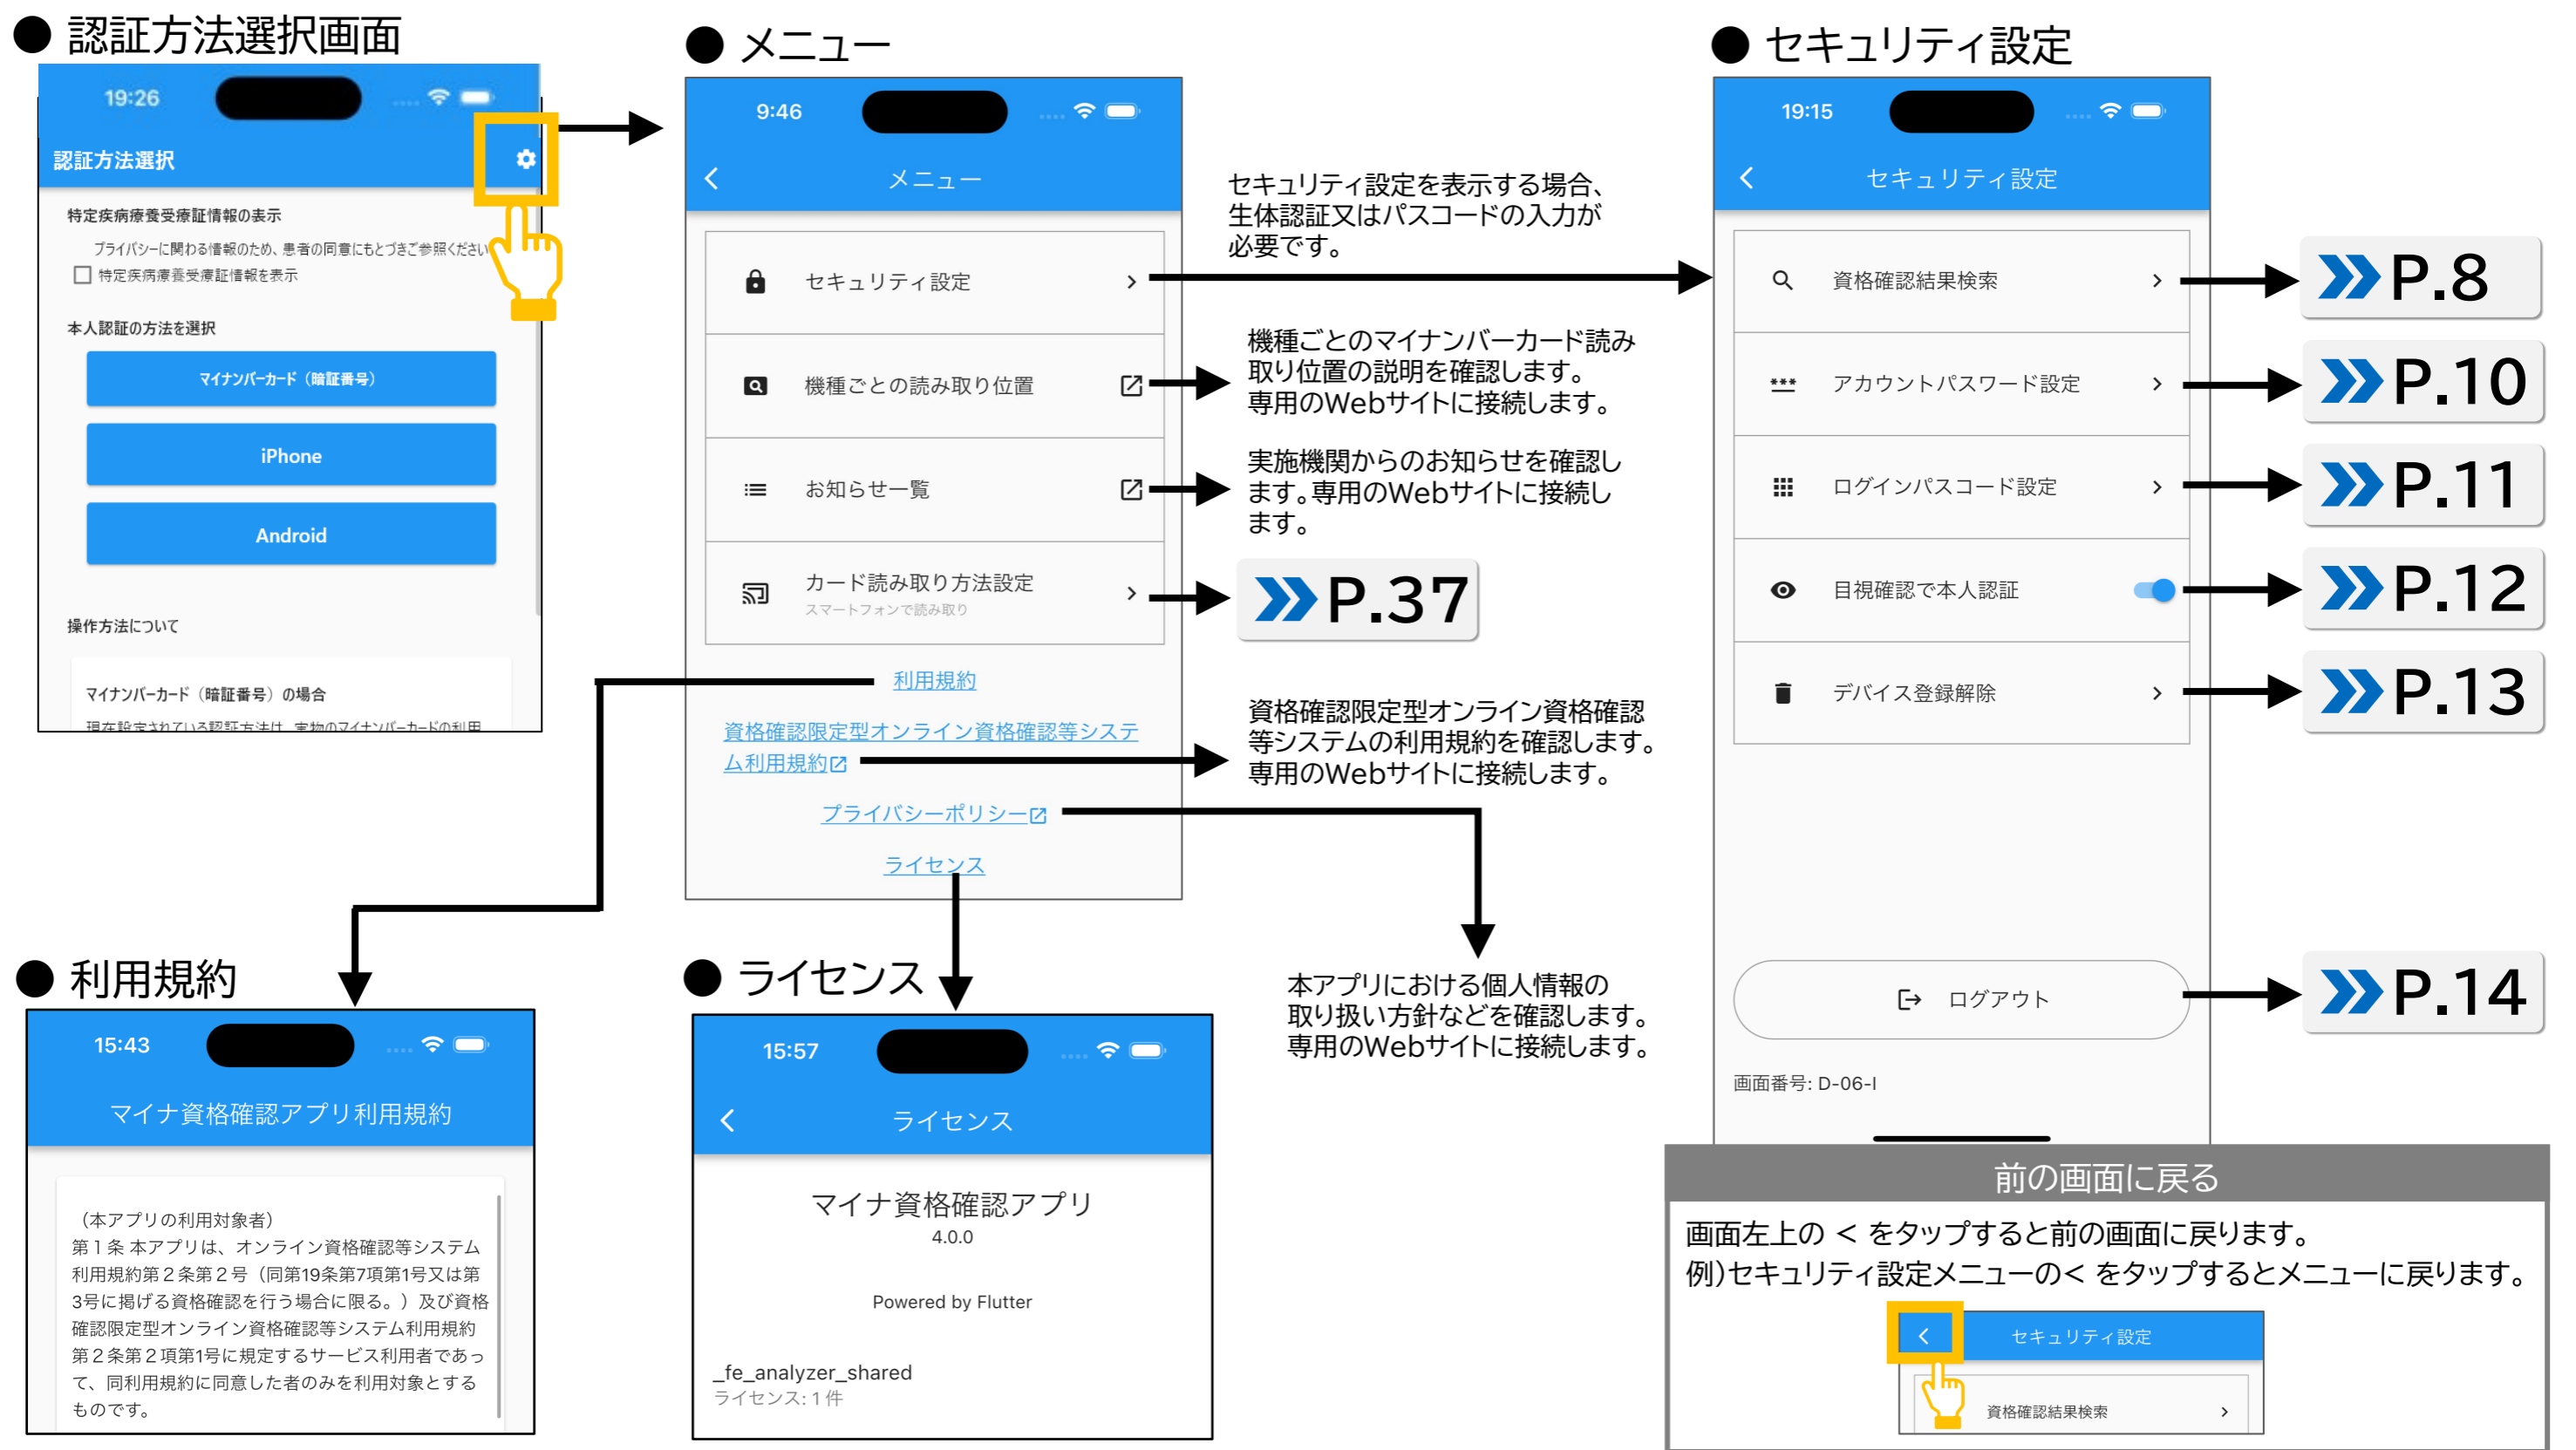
● 認証方法選択画面

19:26

認証方法選択

特定疾病療養受療証情報の表示

プライバシーに関わる情報のため、患者の同意にもとづきご参照ください

特定疾病療養受療証情報を表示

本人認証の方法を選択

マイナンバーカード（暗証番号）

iPhone

Android

操作方法について

マイナンバーカード（暗証番号）の場合

現在設定されている認証方法は、実物のマイナンバーカードの利用

● メニュー

9:46

メニュー

セキュリティ設定

機種ごとの読み取り位置

お知らせ一覧

カード読み取り方法設定
スマートフォンで読み取り

利用規約

資格確認限定型オンライン資格確認等システム利用規約

プライバシーポリシー

ライセンス

セキュリティ設定を表示する場合、生体認証又はパスコードの入力が必要です。

機種ごとのマイナンバーカード読み取り位置の説明を確認します。専用のWebサイトに接続します。

実施機関からのお知らせを確認します。専用のWebサイトに接続します。

P.37

資格確認限定型オンライン資格確認等システムの利用規約を確認します。専用のWebサイトに接続します。

本アプリにおける個人情報の取り扱い方針などを確認します。専用のWebサイトに接続します。

● セキュリティ設定

19:15

セキュリティ設定

資格確認結果検索

アカウントパスワード設定

ログインパスコード設定

目視確認で本人認証

デバイス登録解除

ログアウト

画面番号: D-06-I

P.8

P.10

P.11

P.12

P.13

P.14

● 利用規約

15:43

マイナ資格確認アプリ利用規約

（本アプリの利用対象者）
第１条 本アプリは、オンライン資格確認等システム利用規約第２条第２号（同第19条第7項第1号又は第3号に掲げる資格確認を行う場合に限る。）及び資格確認限定型オンライン資格確認等システム利用規約第２条第２項第1号に規定するサービス利用者であって、同利用規約に同意した者のみを利用対象とするものです。

● ライセンス

15:57

ライセンス

マイナ資格確認アプリ
4.0.0

Powered by Flutter

_fe_analyzer_shared
ライセンス: 1 件

前の画面に戻る

画面左上の ＜ をタップすると前の画面に戻ります。
例)セキュリティ設定メニューの＜ をタップするとメニューに戻ります。

セキュリティ設定

資格確認結果検索